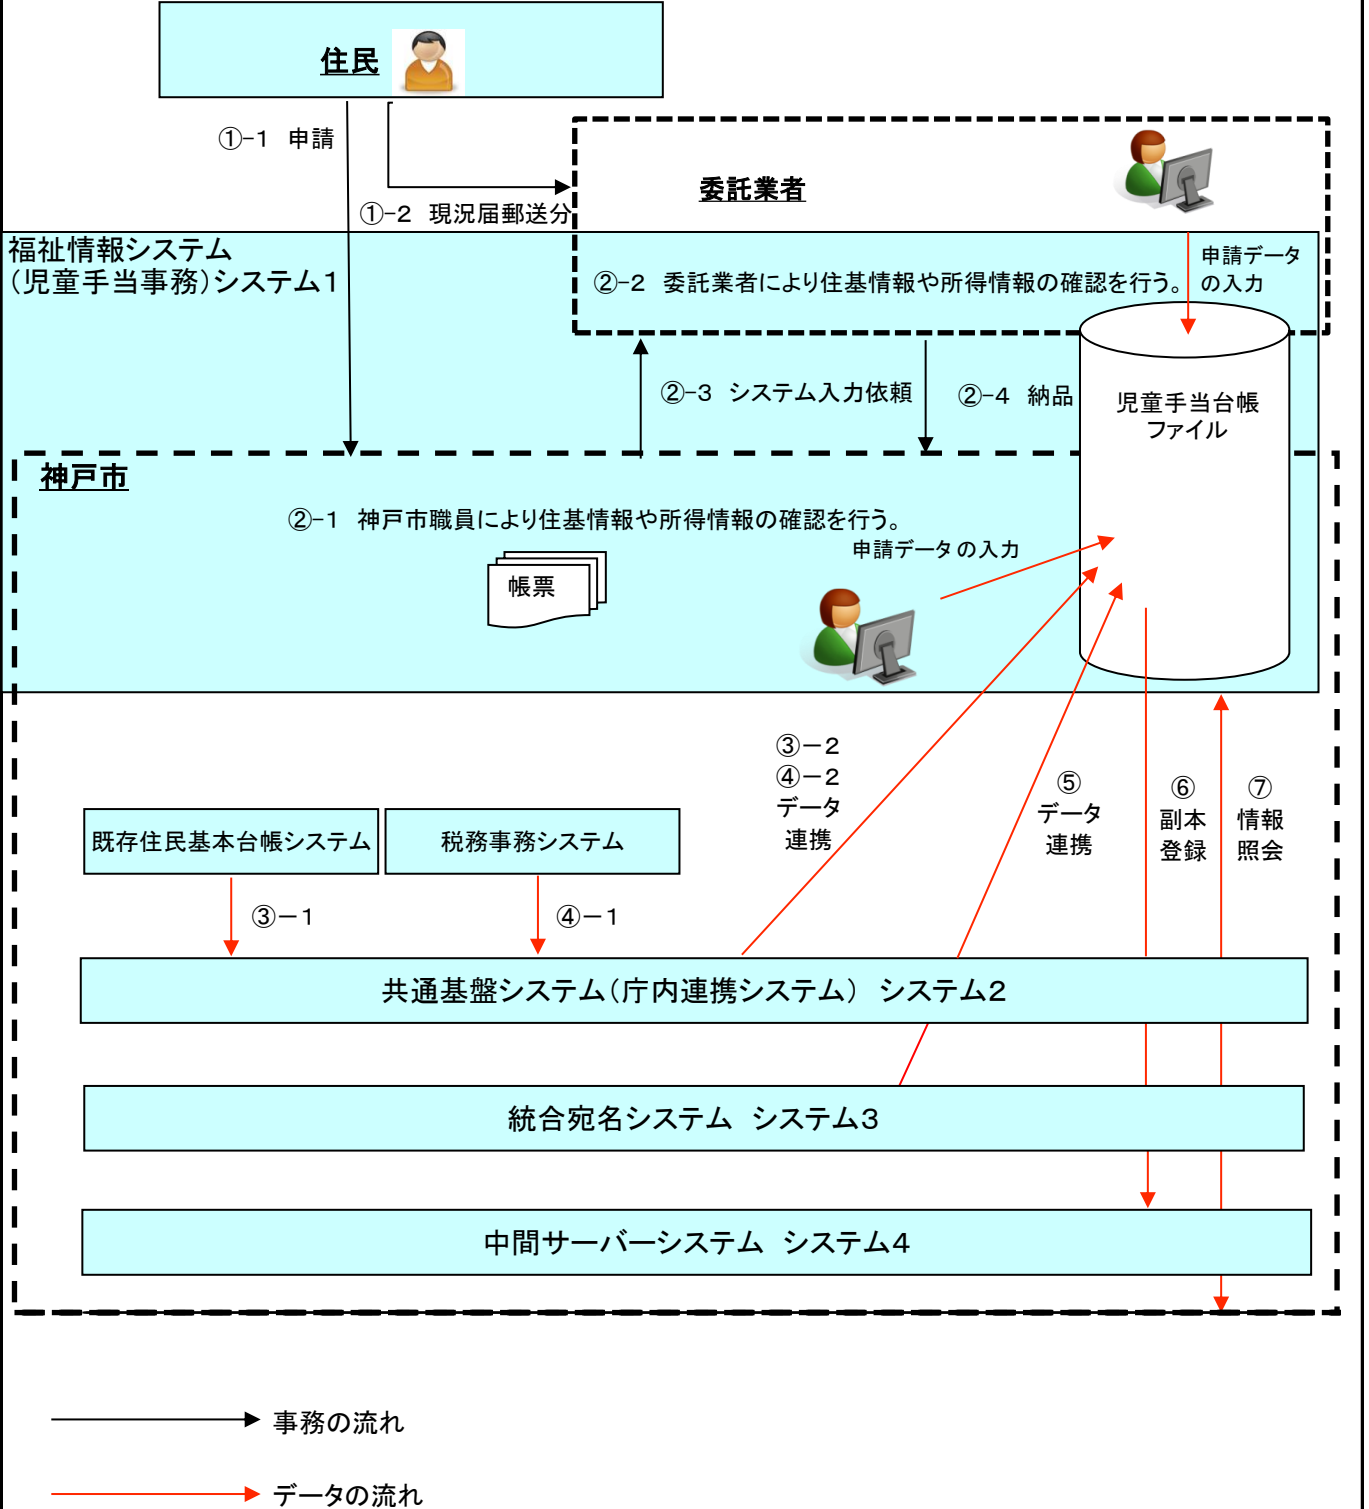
住民

①-1 申請

①-2 現況届郵送分

委託業者

福祉情報システム
(児童手当事務)システム1

②-2 委託業者により住基情報や所得情報の確認を行う。

申請データの入力

②-3 システム入力依頼

②-4 納品

児童手当台帳ファイル

神戸市

②-1 神戸市職員により住基情報や所得情報の確認を行う。

申請データの入力

帳票

③-2
④-2
データ
連携

⑤
データ
連携

⑥
副本
登録

⑦
情報
照会

既存住民基本台帳システム

税務事務システム

③-1

④-1

共通基盤システム(庁内連携システム) システム2

統合宛名システム システム3

中間サーバーシステム システム4

事務の流れ

データの流れ